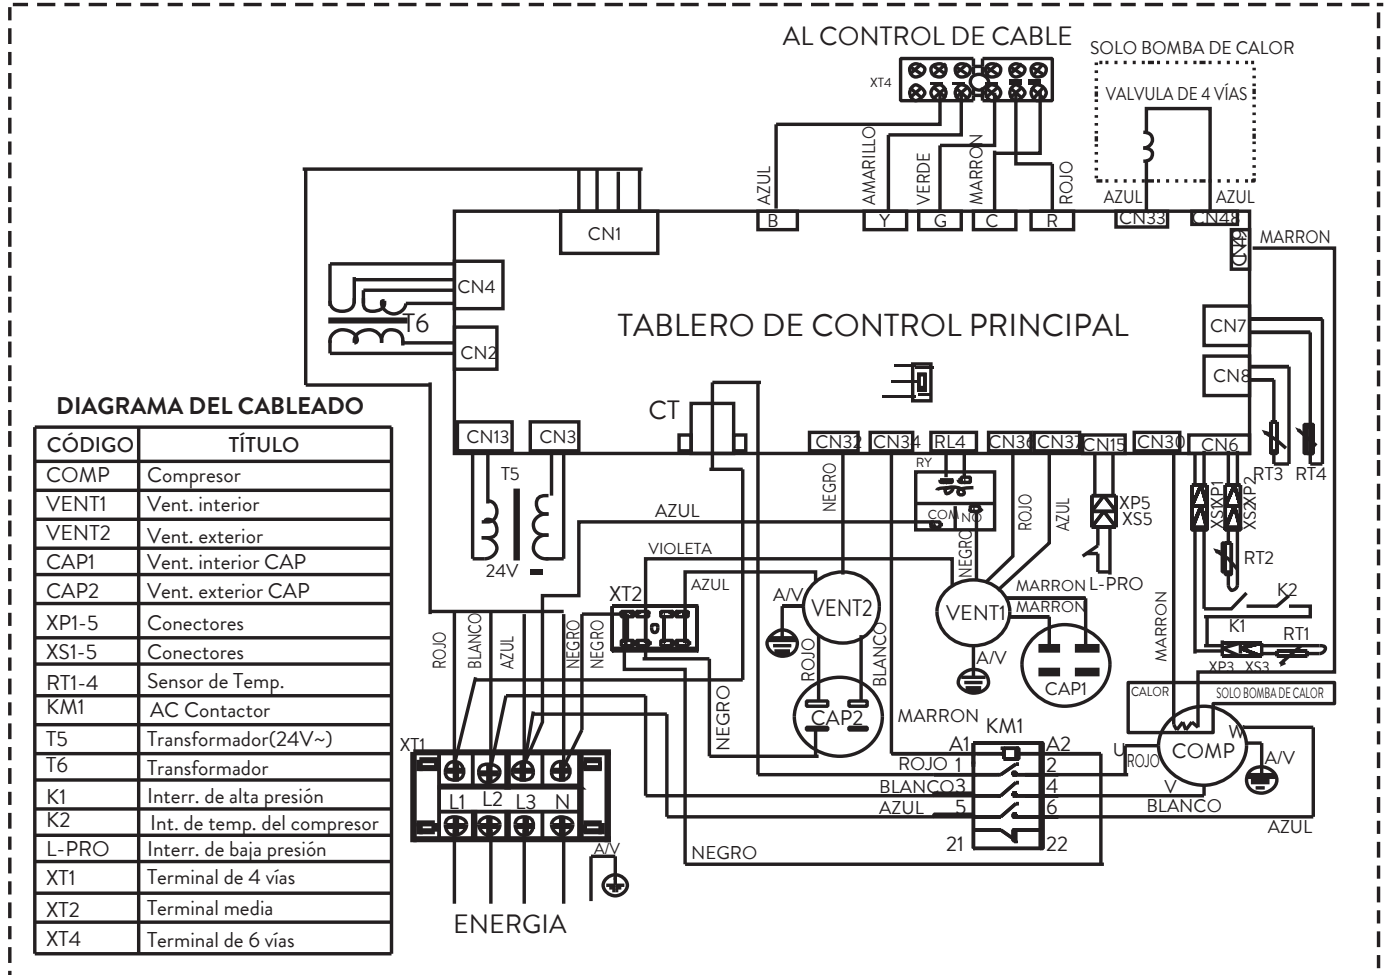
AL CONTROL DE CABLE

XT4

SOLO BOMBA DE CALOR

VALVULA DE 4 VÍAS

AZUL AMARILLO VERDE MARRON ROJO

AZUL AZUL

B Y G C R CN33 CN48

CN1

CN49 MARRON

CN4

T6

CN2

TABLERO DE CONTROL PRINCIPAL

CN7

CN8

DIAGRAMA DEL CABLEADO

| CÓDIGO | TÍTULO |
|---|---|
| COMP | Compresor |
| VENT1 | Vent. interior |
| VENT2 | Vent. exterior |
| CAP1 | Vent. interior CAP |
| CAP2 | Vent. exterior CAP |
| XP1-5 | Conectores |
| XS1-5 | Conectores |
| RT1-4 | Sensor de Temp. |
| KM1 | AC Contactor |
| T5 | Transformador(24V~) |
| T6 | Transformador |
| K1 | Interr. de alta presión |
| K2 | Int. de temp. del compresor |
| L-PRO | Interr. de baja presión |
| XT1 | Terminal de 4 vías |
| XT2 | Terminal media |
| XT4 | Terminal de 6 vías |

CT

CN13 CN3 CN32 CN34 RL4 CN36 CN37 CN15 CN30 CN6

RT3 RT4

T5

24V

AZUL

NEGRO

RY

COM NO

ROJO AZUL

XP5 XS5

XS1XP1 XS2XP2

VIOLETA

NEGRO

MARRON L-PRO

RT2

K2

XT2 AZUL

A/V VENT2

VENT1

MARRON

MARRON

K1 RT1

XP3 XS3

ROJO BLANCO AZUL NEGRO NEGRO

ROJO BLANCO

A/V

CAP1

CALOR SOLO BOMBA DE CALOR

XT1

CAP2

NEGRO

MARRON KM1

A1 A2

ROJO 1 2

BLANCO3 4

AZUL 5 6

21 22

U ROJO COMP W A/V

V BLANCO

AZUL

L1 L2 L3 N

A/V

NEGRO

ENERGIA